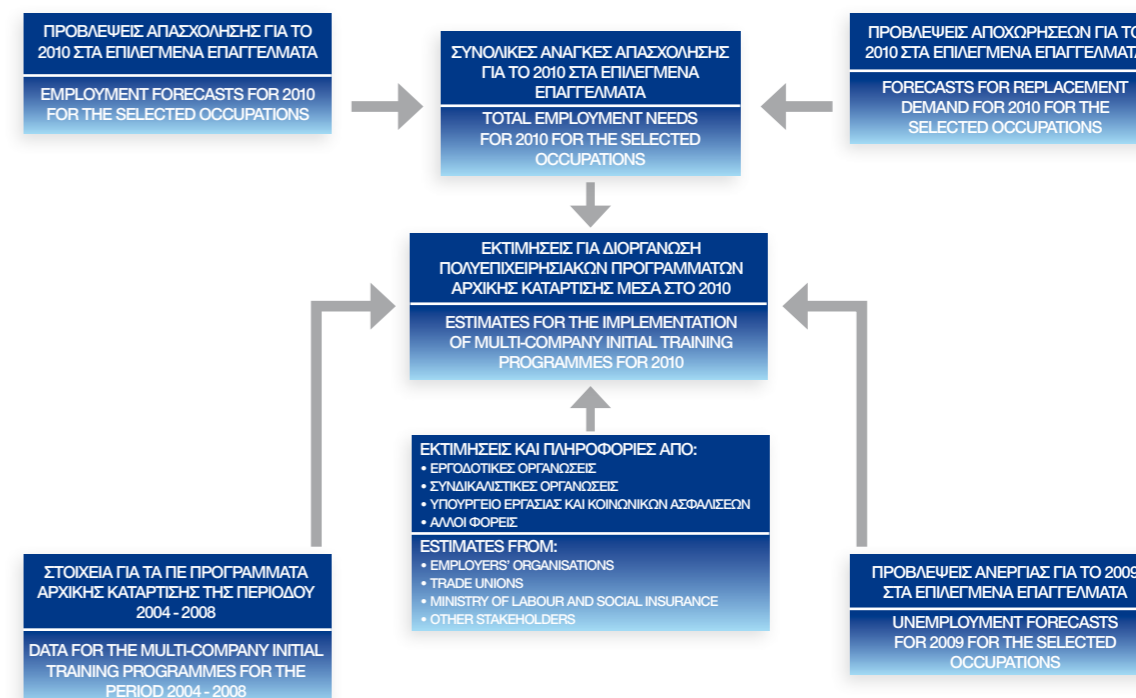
ΠΡΟΒΛΕΨΕΙΣ ΑΠΑΣΧΟΛΗΣΗΣ ΓΙΑ ΤΟ 2010 ΣΤΑ ΕΠΙΛΕΓΜΕΝΑ ΕΠΑΓΓΕΛΜΑΤΑ

EMPLOYMENT FORECASTS FOR 2010 FOR THE SELECTED OCCUPATIONS

ΣΥΝΟΛΙΚΕΣ ΑΝΑΓΚΕΣ ΑΠΑΣΧΟΛΗΣΗΣ ΓΙΑ ΤΟ 2010 ΣΤΑ ΕΠΙΛΕΓΜΕΝΑ ΕΠΑΓΓΕΛΜΑΤΑ

TOTAL EMPLOYMENT NEEDS FOR 2010 FOR THE SELECTED OCCUPATIONS

ΠΡΟΒΛΕΨΕΙΣ ΑΠΟΧΩΡΗΣΕΩΝ ΓΙΑ ΤΟ 2010 ΣΤΑ ΕΠΙΛΕΓΜΕΝΑ ΕΠΑΓΓΕΛΜΑΤΑ

FORECASTS FOR REPLACEMENT DEMAND FOR 2010 FOR THE SELECTED OCCUPATIONS

ΕΚΤΙΜΗΣΕΙΣ ΓΙΑ ΔΙΟΡΓΑΝΩΣΗ ΠΟΛΥΕΠΙΧΕΙΡΗΣΙΑΚΩΝ ΠΡΟΓΡΑΜΜΑΤΩΝ ΑΡΧΙΚΗΣ ΚΑΤΑΡΤΙΣΗΣ ΜΕΣΑ ΣΤΟ 2010

ESTIMATES FOR THE IMPLEMENTATION OF MULTI-COMPANY INITIAL TRAINING PROGRAMMES FOR 2010

ΕΚΤΙΜΗΣΕΙΣ ΚΑΙ ΠΛΗΡΟΦΟΡΙΕΣ ΑΠΟ:
• ΕΡΓΟΔΟΤΙΚΕΣ ΟΡΓΑΝΩΣΕΙΣ
• ΣΥΝΔΙΚΑΛΙΣΤΙΚΕΣ ΟΡΓΑΝΩΣΕΙΣ
• ΥΠΟΥΡΓΕΙΟ ΕΡΓΑΣΙΑΣ ΚΑΙ ΚΟΙΝΩΝΙΚΩΝ ΑΣΦΑΛΙΣΕΩΝ
• ΑΛΛΟΙ ΦΟΡΕΙΣ

ESTIMATES FROM:
• EMPLOYERS' ORGANISATIONS
• TRADE UNIONS
• MINISTRY OF LABOUR AND SOCIAL INSURANCE
• OTHER STAKEHOLDERS

ΣΤΟΙΧΕΙΑ ΓΙΑ ΤΑ ΠΕ ΠΡΟΓΡΑΜΜΑΤΑ ΑΡΧΙΚΗΣ ΚΑΤΑΡΤΙΣΗΣ ΤΗΣ ΠΕΡΙΟΔΟΥ 2004 - 2008

DATA FOR THE MULTI-COMPANY INITIAL TRAINING PROGRAMMES FOR THE PERIOD 2004 - 2008

ΠΡΟΒΛΕΨΕΙΣ ΑΝΕΡΓΙΑΣ ΓΙΑ ΤΟ 2009 ΣΤΑ ΕΠΙΛΕΓΜΕΝΑ ΕΠΑΓΓΕΛΜΑΤΑ

UNEMPLOYMENT FORECASTS FOR 2009 FOR THE SELECTED OCCUPATIONS